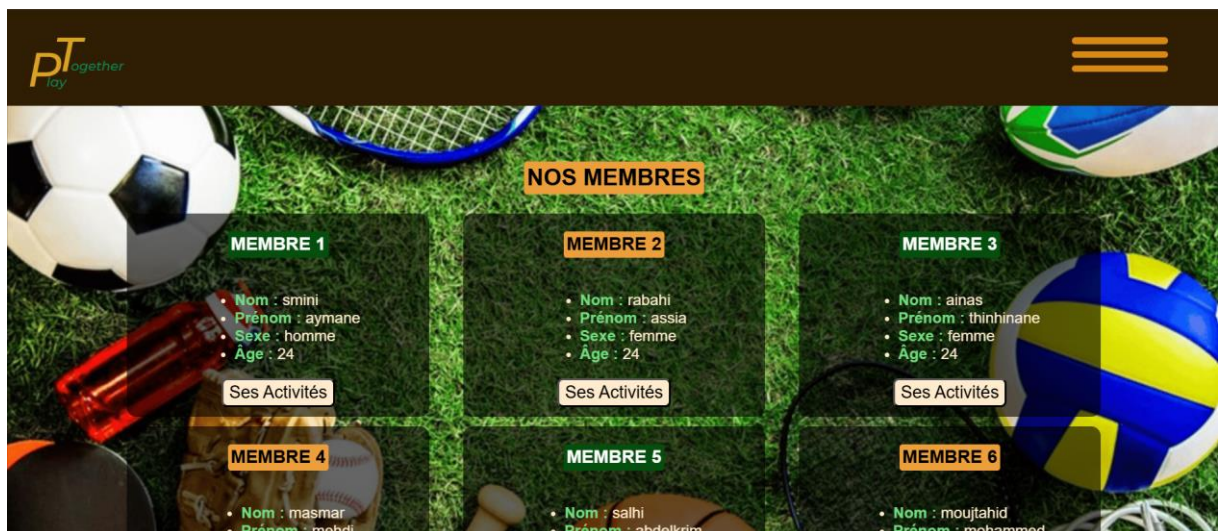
PTogether
lay

NOS MEMBRES

MEMBRE 1

- Nom : smini
- Prénom : aymane
- Sexe : homme
- Âge : 24

Ses Activités

MEMBRE 2

- Nom : rabahi
- Prénom : assia
- Sexe : femme
- Âge : 24

Ses Activités

MEMBRE 3

- Nom : ainas
- Prénom : thinhinane
- Sexe : femme
- Âge : 24

Ses Activités

MEMBRE 4

- Nom : masmar
- Prénom : mehdi

MEMBRE 5

- Nom : salhi
- Prénom : abdelkrim

MEMBRE 6

- Nom : moujtahid
- Prénom : mohammed